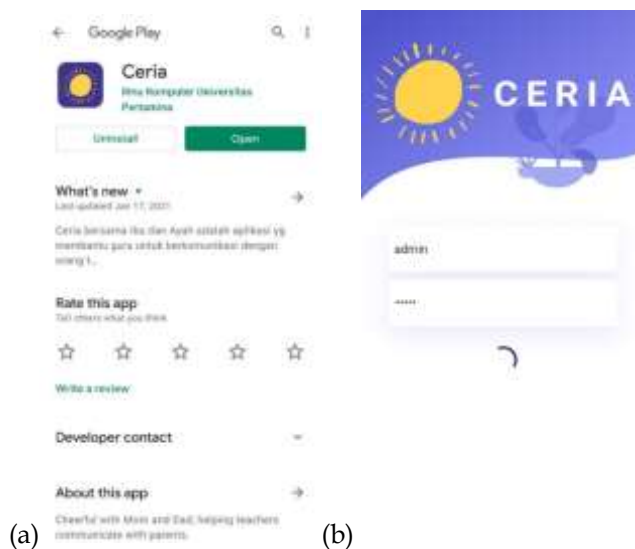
Google Play

Ceria

Ilmu Komputer Universitas Pertamina

Uninstall

Open

What's new •

Last updated Jan 17, 2021

Ceria bersama Ibu dan Ayah adalah aplikasi yg membantu guru untuk berkomunikasi dengan orang t...

Rate this app

Tell others what you think

Write a review

Developer contact

About this app

Cheerful with Mom and Dad, helping teachers communicate with parents.

(a)

CERIA

admin

•••••

(b)